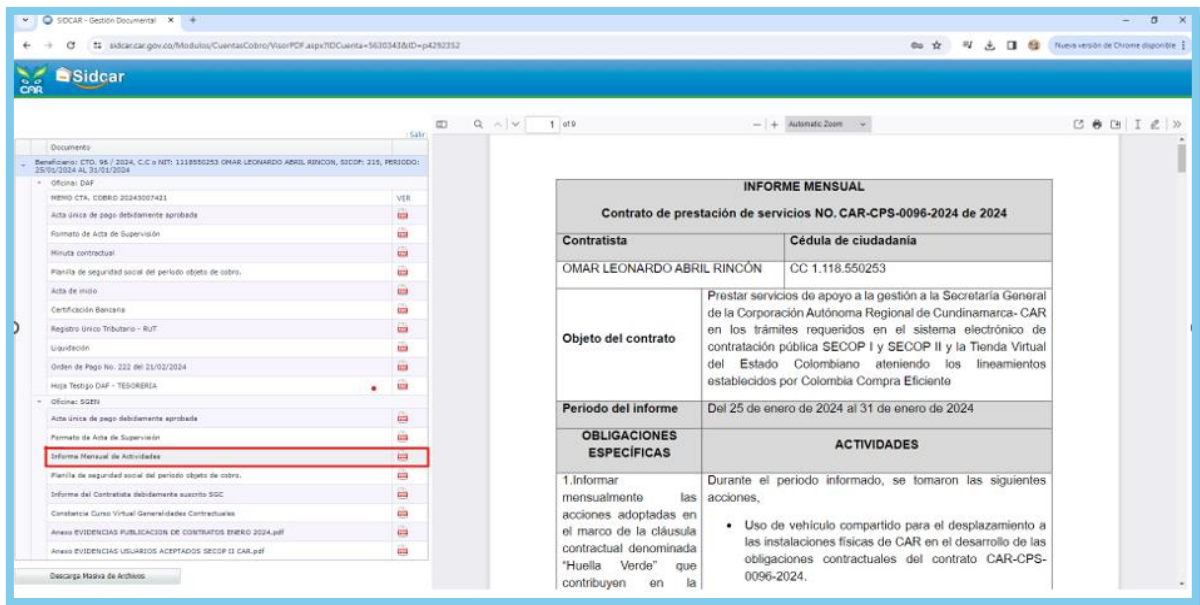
SIDCAR - Gestión Documental ×  +

sidcar.car.gov.co/Modulos/CuentasCobro/VisorPDF.aspx?IDCuenta=5630343&ID=p4292352

Nueva versión de Chrome disponible

CAR Sidcar

Salir

Documento

Beneficiario: CTO. 96 / 2024, C.C o NIT: 1118550253 OMAR LEONARDO ABRIL RINCON, SICOF: 215, PERIODO: 25/01/2024 AL 31/01/2024

Oficina: DAF

| | |
|---|---|
| MEMO CTA. COBRO 20243007421 | VER |
| Acta única de pago debidamente aprobada | |
| Formato de Acta de Supervisión | |
| Minuta contractual | |
| Planilla de seguridad social del periodo objeto de cobro. | |
| Acta de inicio | |
| Certificación Bancaria | |
| Registro Único Tributario - RUT | |
| Liquidación | |
| Orden de Pago No. 222 del 21/02/2024 | |
| Hoja Testigo DAF - TESORERIA | |

Oficina: SGEN

| | |
|---|---|
| Acta única de pago debidamente aprobada | |
| Formato de Acta de Supervisión | |
| Informe Mensual de Actividades | |
| Planilla de seguridad social del periodo objeto de cobro. | |
| Informe del Contratista debidamente suscrito SGC | |
| Constancia Curso Virtual Generalidades Contractuales | |
| Anexo EVIDENCIAS PUBLICACION DE CONTRATOS ENERO 2024.pdf | |
| Anexo EVIDENCIAS USUARIOS ACEPTADOS SECOP II CAR.pdf | |

Descarga Masiva de Archivos

1 of 9

Automatic Zoom

INFORME MENSUAL

Contrato de prestación de servicios NO. CAR-CPS-0096-2024 de 2024

| Contratista | Cédula de ciudadanía |
|---|---|
| OMAR LEONARDO ABRIL RINCÓN | CC 1.118.550253 |
| Objeto del contrato | Prestar servicios de apoyo a la gestión a la Secretaría General de la Corporación Autónoma Regional de Cundinamarca- CAR en los trámites requeridos en el sistema electrónico de contratación pública SECOP I y SECOP II y la Tienda Virtual del Estado Colombiano atendiendo los lineamientos establecidos por Colombia Compra Eficiente |
| Periodo del informe | Del 25 de enero de 2024 al 31 de enero de 2024 |
| OBLIGACIONES ESPECÍFICAS | ACTIVIDADES |
| 1.Informar mensualmente las acciones adoptadas en el marco de la cláusula contractual denominada "Huella Verde" que contribuyen en la | Durante el periodo informado, se tomaron las siguientes acciones, • Uso de vehículo compartido para el desplazamiento a las instalaciones físicas de CAR en el desarrollo de las obligaciones contractuales del contrato CAR-CPS-0096-2024. |